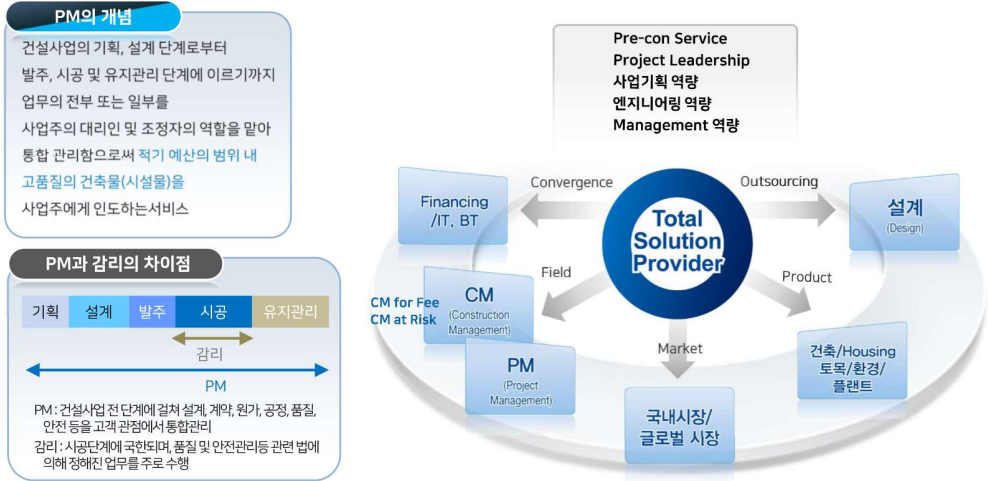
PM의 개념

건설사업의 기획, 설계 단계로부터 발주, 시공 및 유지관리 단계에 이르기까지 업무의 전부 또는 일부를 사업주의 대리인 및 조정자의 역할을 맡아 통합 관리함으로써 적기 예산의 범위 내 고품질의 건축물(시설물)을 사업주에게 인도하는서비스

PM과 감리의 차이점

| 기획 | 설계 | 발주 | 시공 | 유지관리 |
|---|---|---|---|---|

감리

PM

PM : 건설사업 전 단계에 걸쳐 설계, 계약, 원가, 공정, 품질, 안전 등을 고객 관점에서 통합관리
감리 : 시공단계에 국한되며, 품질 및 안전관리등 관련 법에 의해 정해진 업무를 주로 수행

Pre-con Service
Project Leadership
사업기획 역량
엔지니어링 역량
Management 역량

Convergence
Outsourcing
Financing /IT, BT
Total Solution Provider
설계 (Design)
Field
Product
CM for Fee
CM at Risk
CM (Construction Management)
Market
건축/Housing 토목/환경/ 플랜트
PM (Project Management)
국내시장/ 글로벌 시장